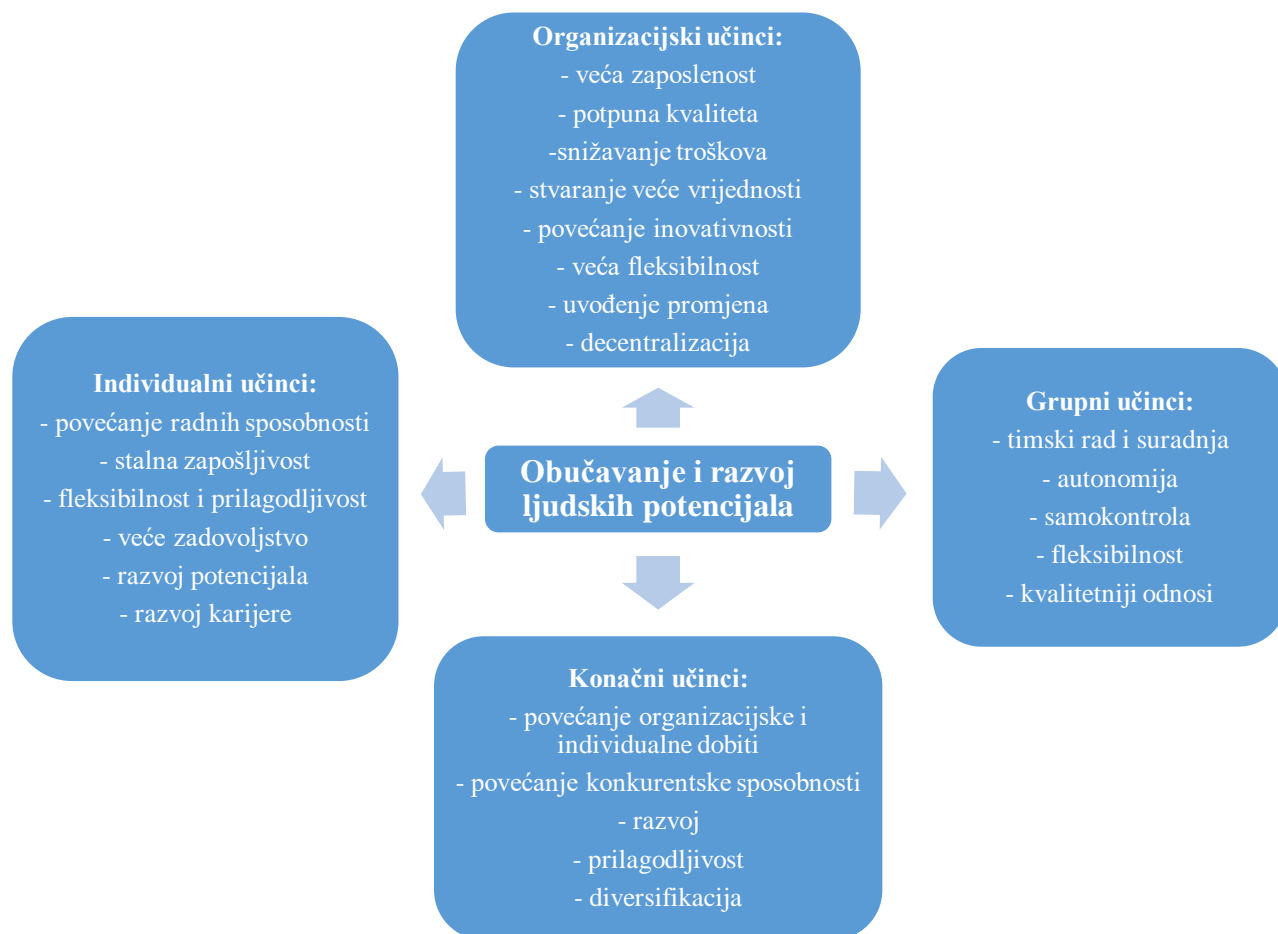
Organizacijski učinci:
- veća zaposlenost
- potpuna kvaliteta
-snižavanje troškova
- stvaranje veće vrijednosti
- povećanje inovativnosti
- veća fleksibilnost
- uvođenje promjena
- decentralizacija

Individualni učinci:
- povećanje radnih sposobnosti
- stalna zapošljivost
- fleksibilnost i prilagodljivost
- veće zadovoljstvo
- razvoj potencijala
- razvoj karijere

Obučavanje i razvoj ljudskih potencijala

Grupni učinci:
- timski rad i suradnja
- autonomija
- samokontrola
- fleksibilnost
- kvalitetniji odnosi

Konačni učinci:
- povećanje organizacijske i individualne dobiti
- povećanje konkurentske sposobnosti
- razvoj
- prilagodljivost
- diversifikacija